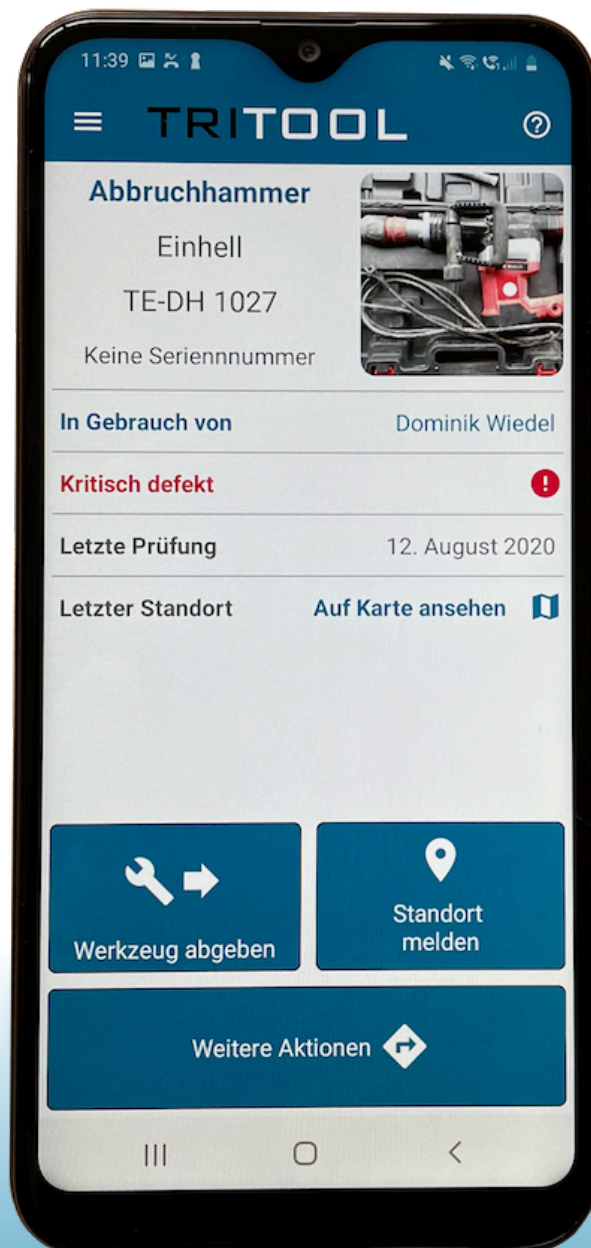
11:39

TRITOOL

Abbruchhammer

Einhell

TE-DH 1027

Keine Seriennnummer

In Gebrauch von Dominik Wiedel

Kritisch defekt

Letzte Prüfung 12. August 2020

Letzter Standort Auf Karte ansehen

Werkzeug abgeben

Standort melden

Weitere Aktionen